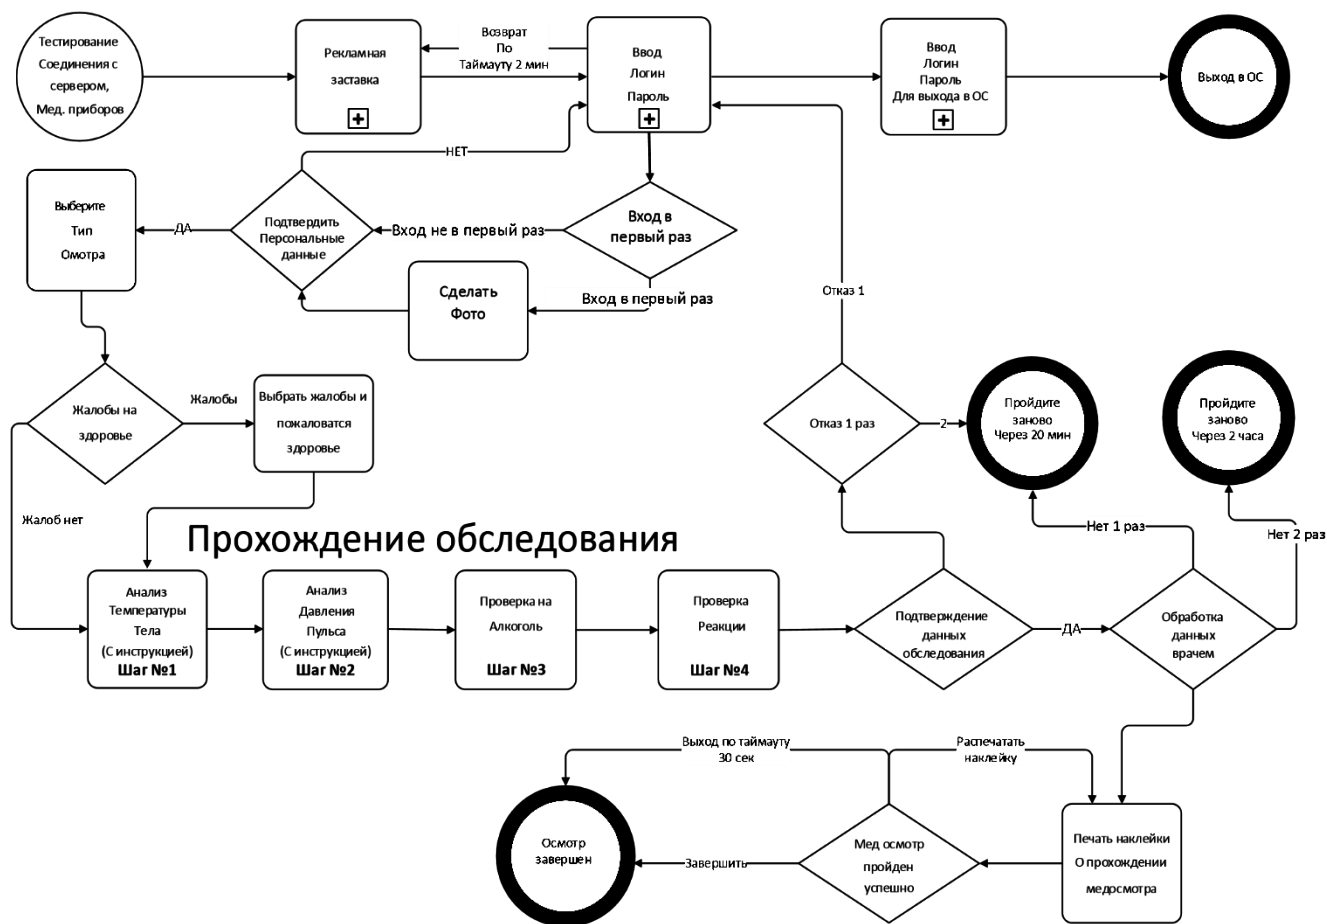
Тестирование Соединения с сервером, Мед. приборов

Рекламная заставка

Возврат По Таймауту 2 мин

Ввод Логин Пароль

Ввод Логин Пароль Для выхода в ОС

Выход в ОС

НЕТ

Выберите Тип Омотра

ДА

Подтвердить Персональные данные

Вход не в первый раз

Вход в первый раз

Сделать Фото

Вход в первый раз

Отказ 1

Жалобы на здоровье

Жалобы

Выбрать жалобы и пожаловатся здоровье

Отказ 1 раз

2

Пройдите заново Через 20 мин

Пройдите заново Через 2 часа

Жалоб нет

Прохождение обследования

Нет 1 раз

Нет 2 раз

Анализ Температуры Тела (С инструкцией) Шаг №1

Анализ Давления Пульса (С инструкцией) Шаг №2

Проверка на Алкоголь Шаг №3

Проверка Реакции Шаг №4

Подтверждение данных обследования

ДА

Обработка данных врачем

Выход по таймауту 30 сек

Распечатать наклейку

Осмотр завершен

Завершить

Мед осмотр пройден успешно

Печать наклейки О прохождении медосмотра